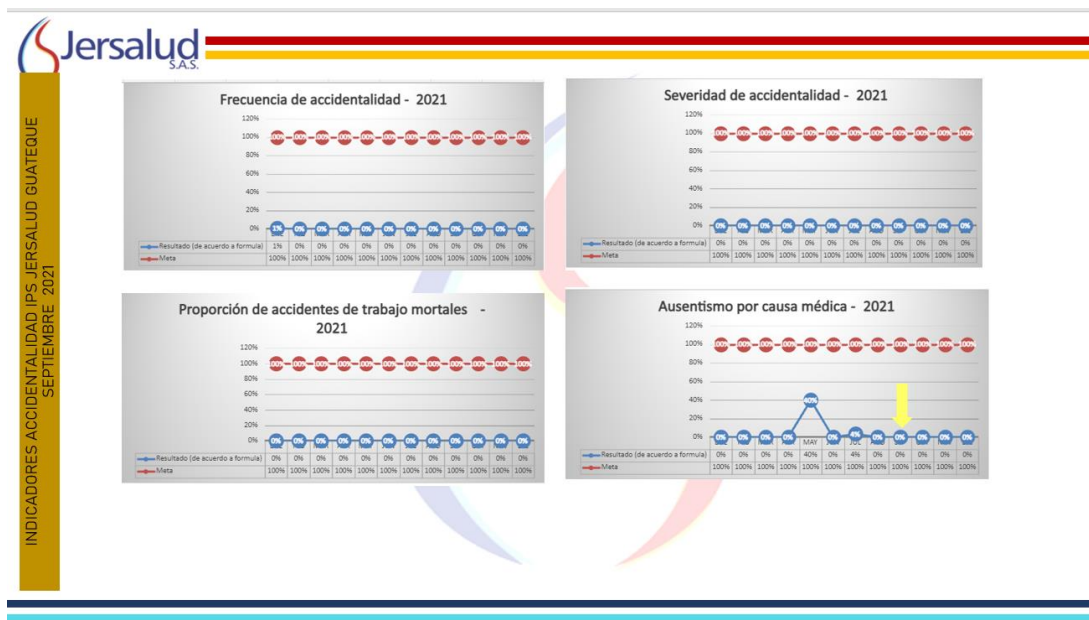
Jersalud S.A.S.

INDICADORES ACCIDENTALIDAD IPS JERSALUD GUATEQUE SEPTIEMBRE 2021

Frecuencia de accidentalidad - 2021

120%
100%
80%
60%
40%
20%
0%

| | | | | | | | | | | | | |
|---|---|---|---|---|---|---|---|---|---|---|---|---|
| Resultado (de acuerdo a formula) | 1% | 0% | 0% | 0% | 0% | 0% | 0% | 0% | 0% | 0% | 0% | 0% |
| Meta | 100% | 100% | 100% | 100% | 100% | 100% | 100% | 100% | 100% | 100% | 100% | 100% |

Severidad de accidentalidad - 2021

120%
100%
80%
60%
40%
20%
0%

| | | | | | | | | | | | | |
|---|---|---|---|---|---|---|---|---|---|---|---|---|
| Resultado (de acuerdo a formula) | 0% | 0% | 0% | 0% | 0% | 0% | 0% | 0% | 0% | 0% | 0% | 0% |
| Meta | 100% | 100% | 100% | 100% | 100% | 100% | 100% | 100% | 100% | 100% | 100% | 100% |

Proporción de accidentes de trabajo mortales - 2021

120%
100%
80%
60%
40%
20%
0%

| | | | | | | | | | | | | |
|---|---|---|---|---|---|---|---|---|---|---|---|---|
| Resultado (de acuerdo a formula) | 0% | 0% | 0% | 0% | 0% | 0% | 0% | 0% | 0% | 0% | 0% | 0% |
| Meta | 100% | 100% | 100% | 100% | 100% | 100% | 100% | 100% | 100% | 100% | 100% | 100% |

Ausentismo por causa médica - 2021

120%
100%
80%
60%
40%
20%
0%

MAY JUL

| | | | | | | | | | | | | |
|---|---|---|---|---|---|---|---|---|---|---|---|---|
| Resultado (de acuerdo a formula) | 0% | 0% | 0% | 0% | 40% | 0% | 4% | 0% | 0% | 0% | 0% | 0% |
| Meta | 100% | 100% | 100% | 100% | 100% | 100% | 100% | 100% | 100% | 100% | 100% | 100% |